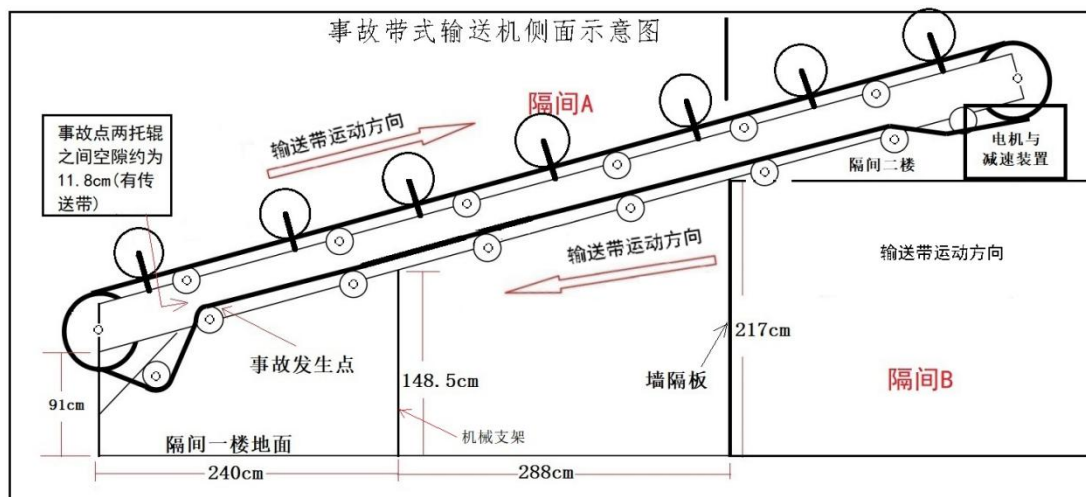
事故带式输送机侧面示意图

事故点两托辊之间空隙约为11.8cm(有传送带)

输送带运动方向

隔间A

电机与减速装置

隔间二楼

输送带运动方向

输送带运动方向

事故发生点

217cm

148.5cm

墙隔板

隔间B

91cm

隔间一楼地面

机械支架

240cm

288cm